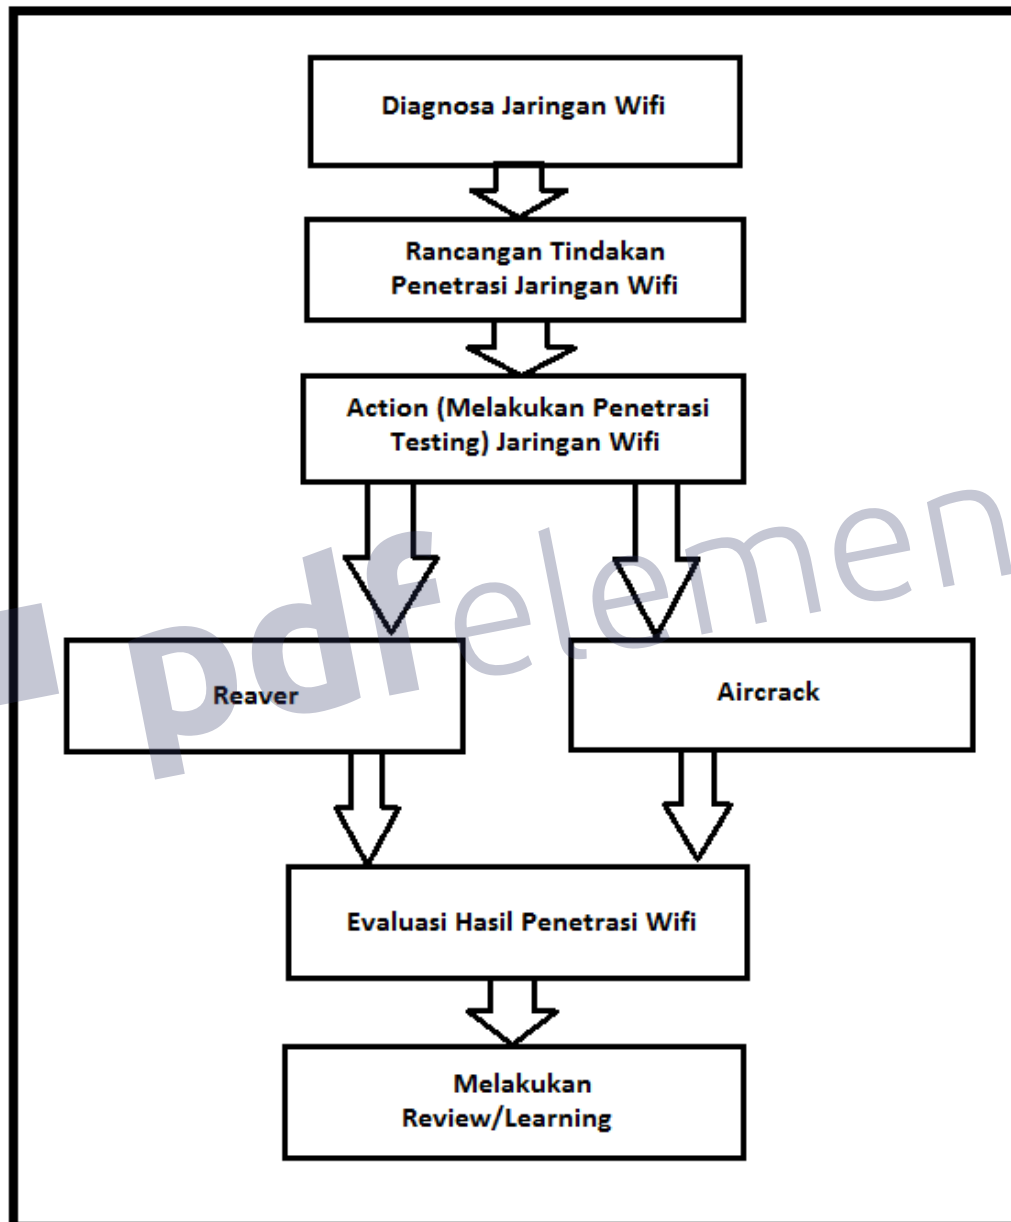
Diagnosa Jaringan Wifi

Rancangan Tindakan Penetrasi Jaringan Wifi

Action (Melakukan Penetrasi Testing) Jaringan Wifi

Reaver

Aircrack

Evaluasi Hasil Penetrasi Wifi

Melakukan Review/Learning

pdfelemen